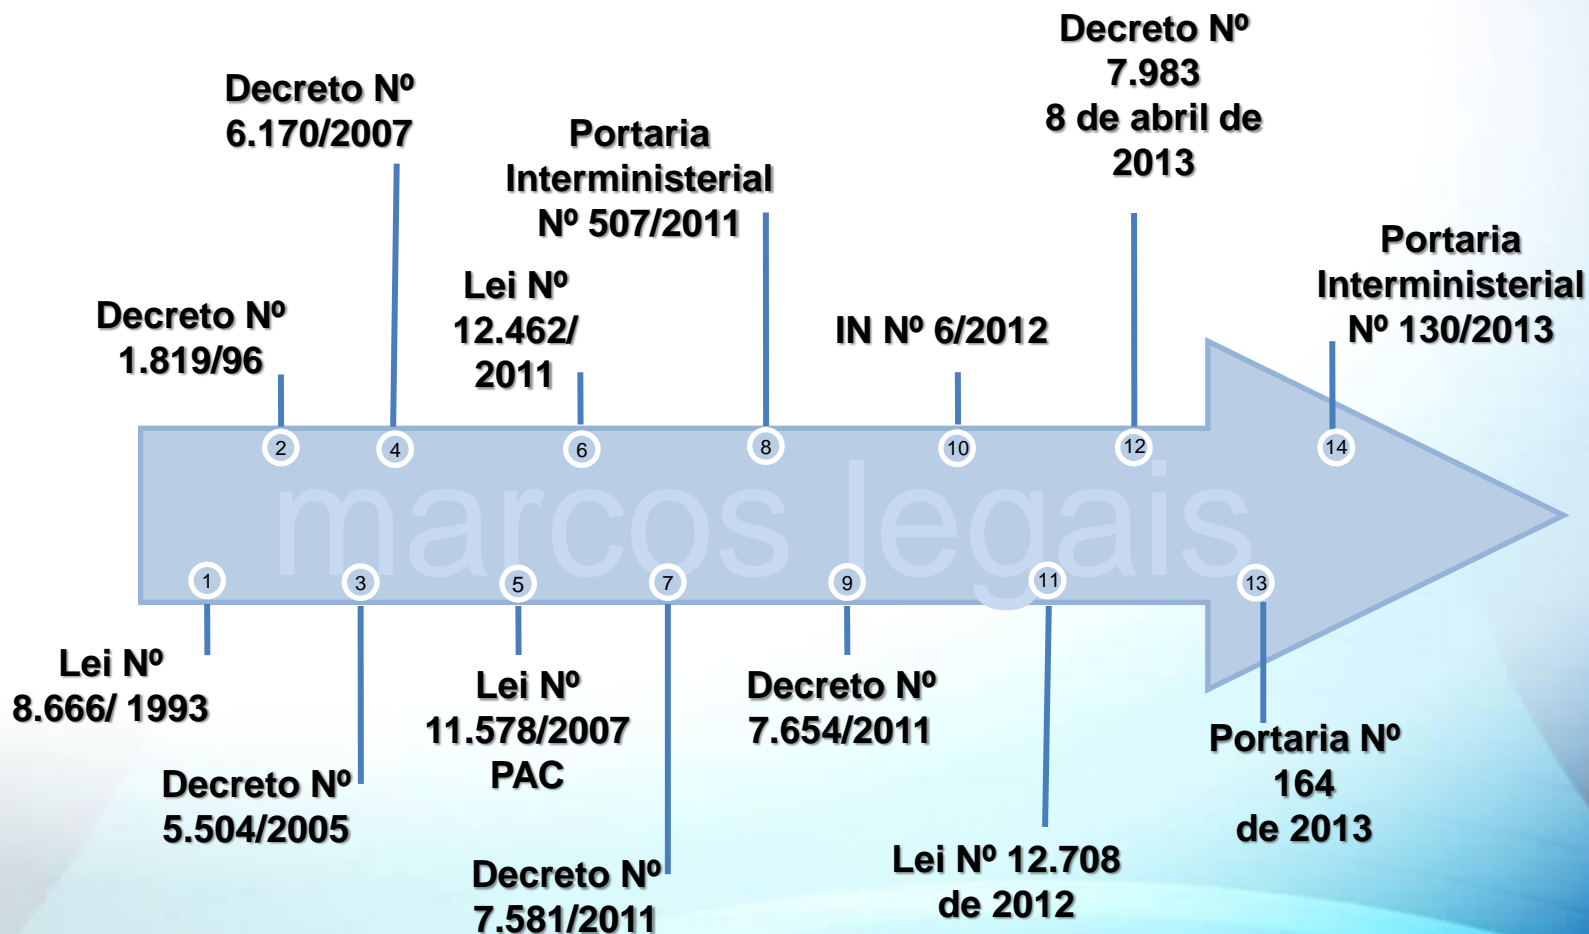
Decreto Nº 7.983 8 de abril de 2013

Decreto Nº 6.170/2007

Portaria Interministerial Nº 507/2011

Portaria Interministerial Nº 130/2013

Lei Nº 12.462/ 2011

Decreto Nº 1.819/96

IN Nº 6/2012

2 4 6 8 10 12 14

marcos legais

1 3 5 7 9 11 13

Lei Nº 8.666/ 1993

Lei Nº 11.578/2007 PAC

Decreto Nº 7.654/2011

Portaria Nº 164 de 2013

Decreto Nº 5.504/2005

Lei Nº 12.708 de 2012

Decreto Nº 7.581/2011